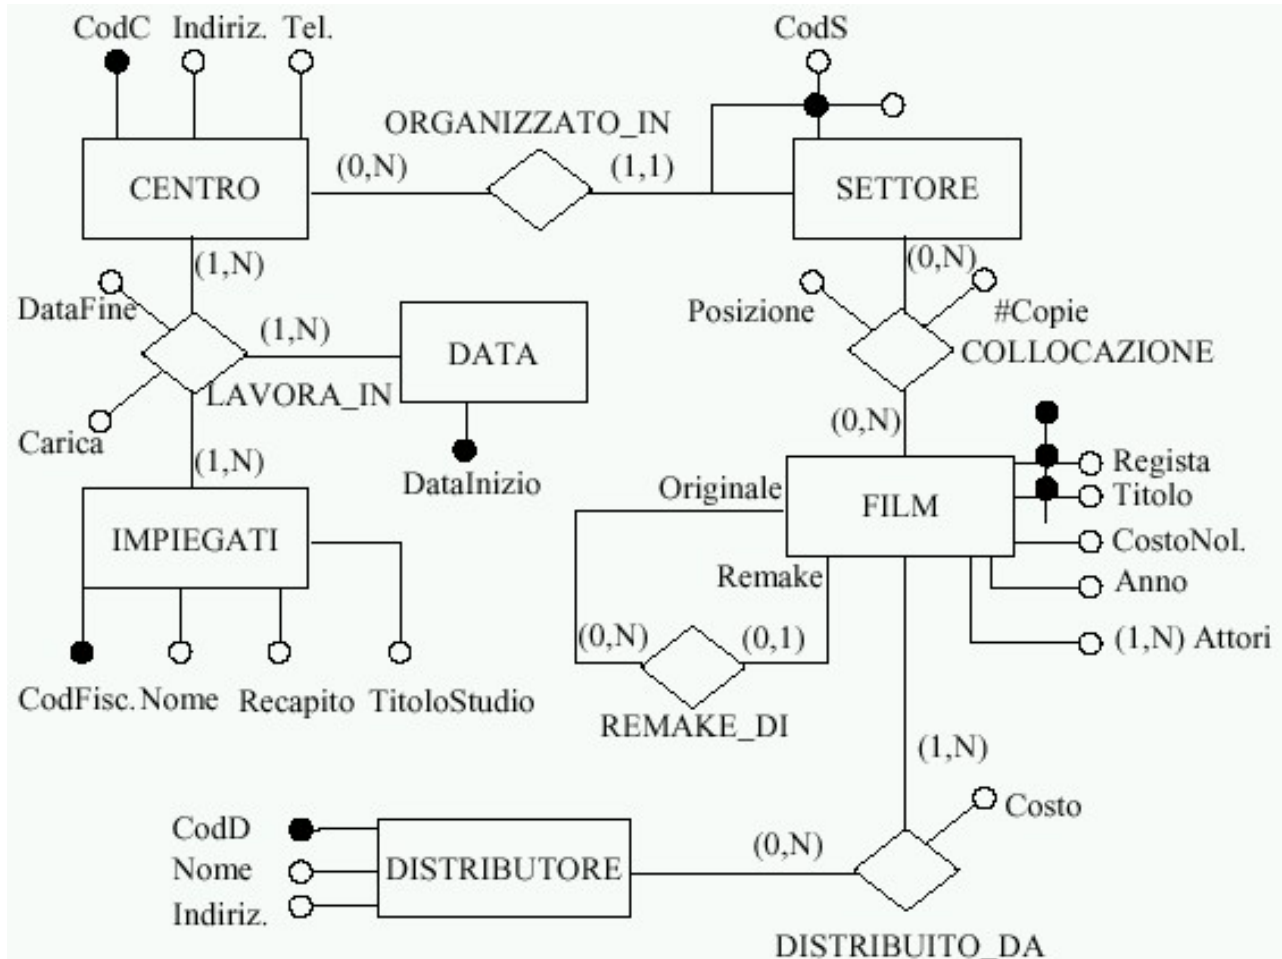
CodC Indiriz. Tel.

CodS

ORGANIZZATO_IN

CENTRO (0,N) (1,1) SETTORE

(1,N)

(0,N)

DataFine

(1,N)

DATA

Posizione

#Copie

COLLOCAZIONE

LAVORA_IN

Carica

(1,N)

DataInizio

(0,N)

Regista

Titolo

Originale

FILM

IMPIEGATI

CostoNol.

Remake

Anno

(0,N) (0,1)

(1,N) Attori

CodFisc. Nome Recapito TitoloStudio

REMAKE_DI

(1,N)

Costo

CodD

Nome

DISTRIBUTORE

(0,N)

Indiriz.

DISTRIBUITO_DA